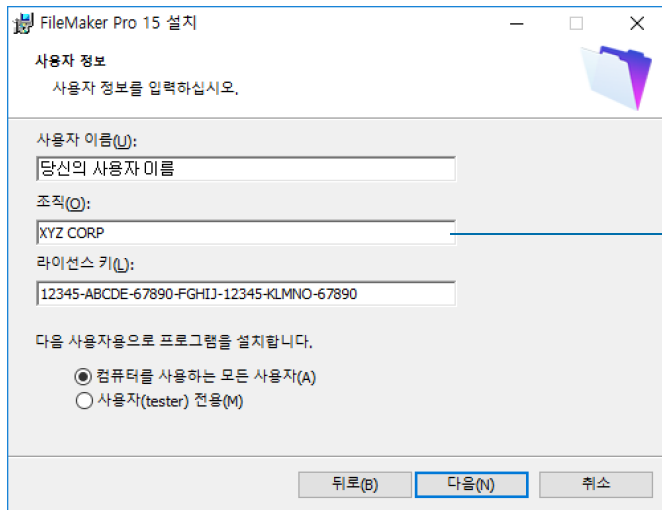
FileMaker Pro 15 설치

사용자 정보

사용자 정보를 입력하십시오.

사용자 이름(U):

당신의 사용자 이름

조직(O):

XYZ CORP

라이선스 키(L):

12345-ABCDE-67890-FGHIJ-12345-KLMNO-67890

다음 사용자용으로 프로그램을 설치합니다.

컴퓨터를 사용하는 모든 사용자(A)

사용자(tester) 전용(M)

뒤로(B)

다음(N)

취소